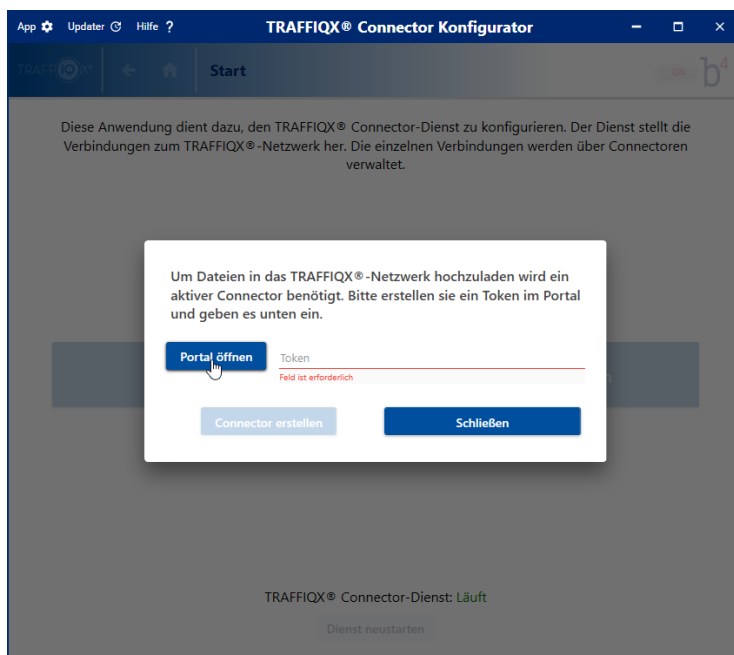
App Updater Hilfe ?

TRAFFIQX® Connector Konfigurator

TRAFFIQX

Start

Diese Anwendung dient dazu, den TRAFFIQX® Connector-Dienst zu konfigurieren. Der Dienst stellt die Verbindungen zum TRAFFIQX®-Netzwerk her. Die einzelnen Verbindungen werden über Connectoren verwaltet.

Um Dateien in das TRAFFIQX®-Netzwerk hochzuladen wird ein aktiver Connector benötigt. Bitte erstellen sie ein Token im Portal und geben es unten ein.

Portal öffnen

Token

Feld ist erforderlich

Connector erstellen

Schließen

TRAFFIQX® Connector-Dienst: Läuft

Dienst neustarten